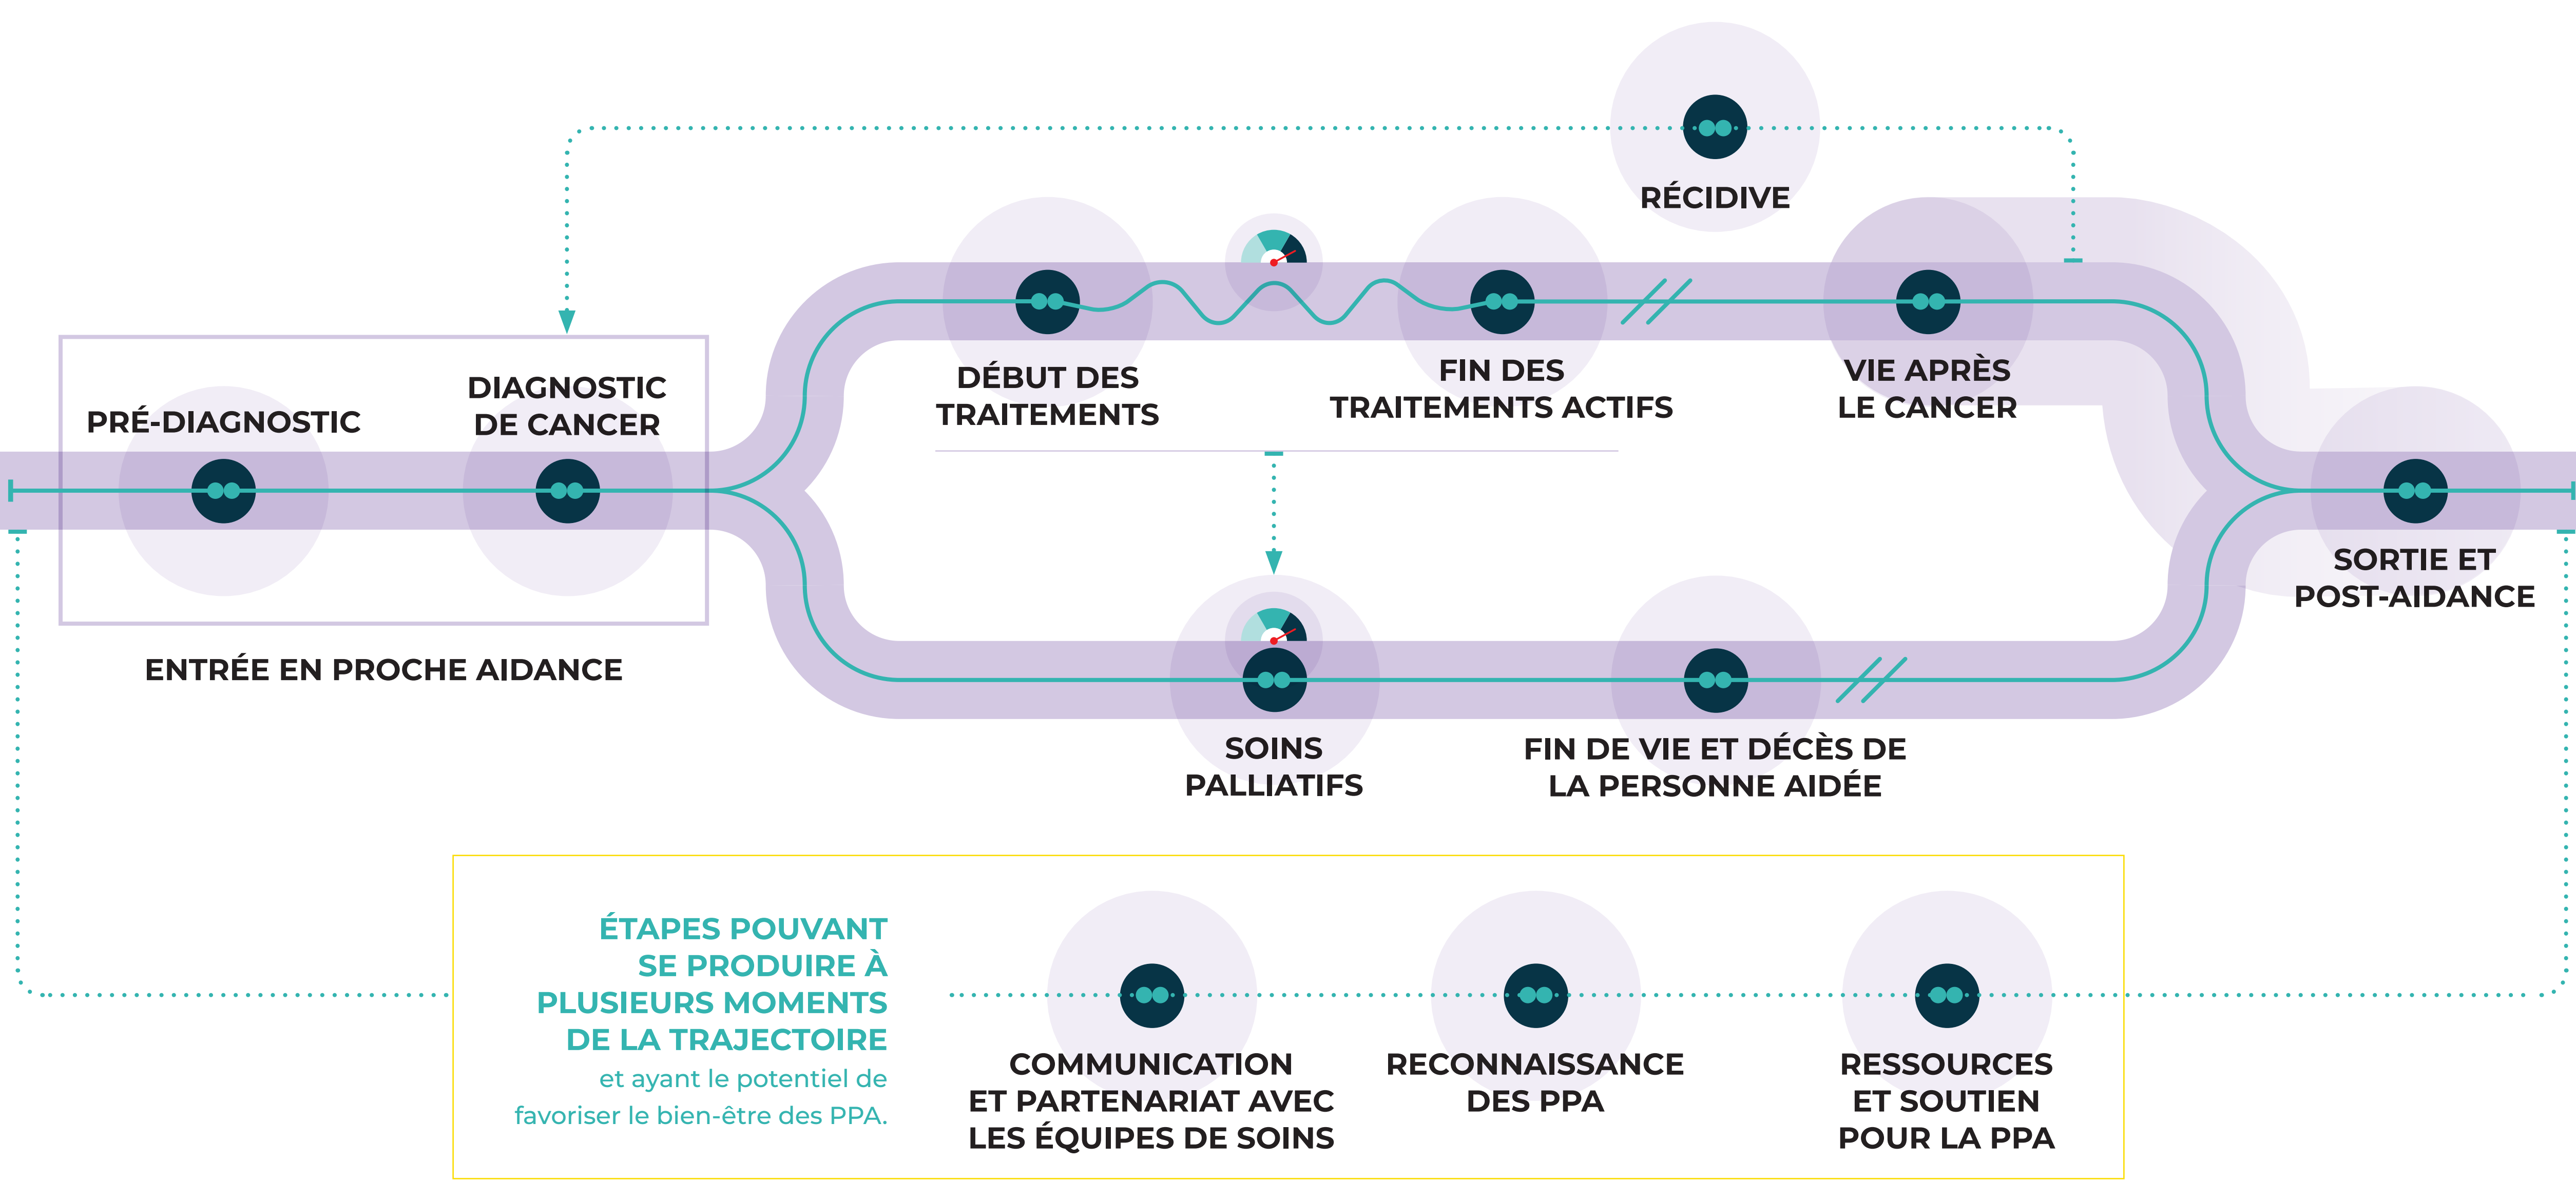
RÉCIDIVE

PRÉ-DIAGNOSTIC

DIAGNOSTIC DE CANCER

DÉBUT DES TRAITEMENTS

FIN DES TRAITEMENTS ACTIFS

VIE APRÈS LE CANCER

SORTIE ET POST-AIDANCE

ENTRÉE EN PROCHE AIDANCE

SOINS PALLIATIFS

FIN DE VIE ET DÉCÈS DE LA PERSONNE AIDÉE

ÉTAPES POUVANT SE PRODUIRE À PLUSIEURS MOMENTS DE LA TRAJECTOIRE

et ayant le potentiel de favoriser le bien-être des PPA.

COMMUNICATION ET PARTENARIAT AVEC LES ÉQUIPES DE SOINS

RECONNAISSANCE DES PPA

RESSOURCES ET SOUTIEN POUR LA PPA